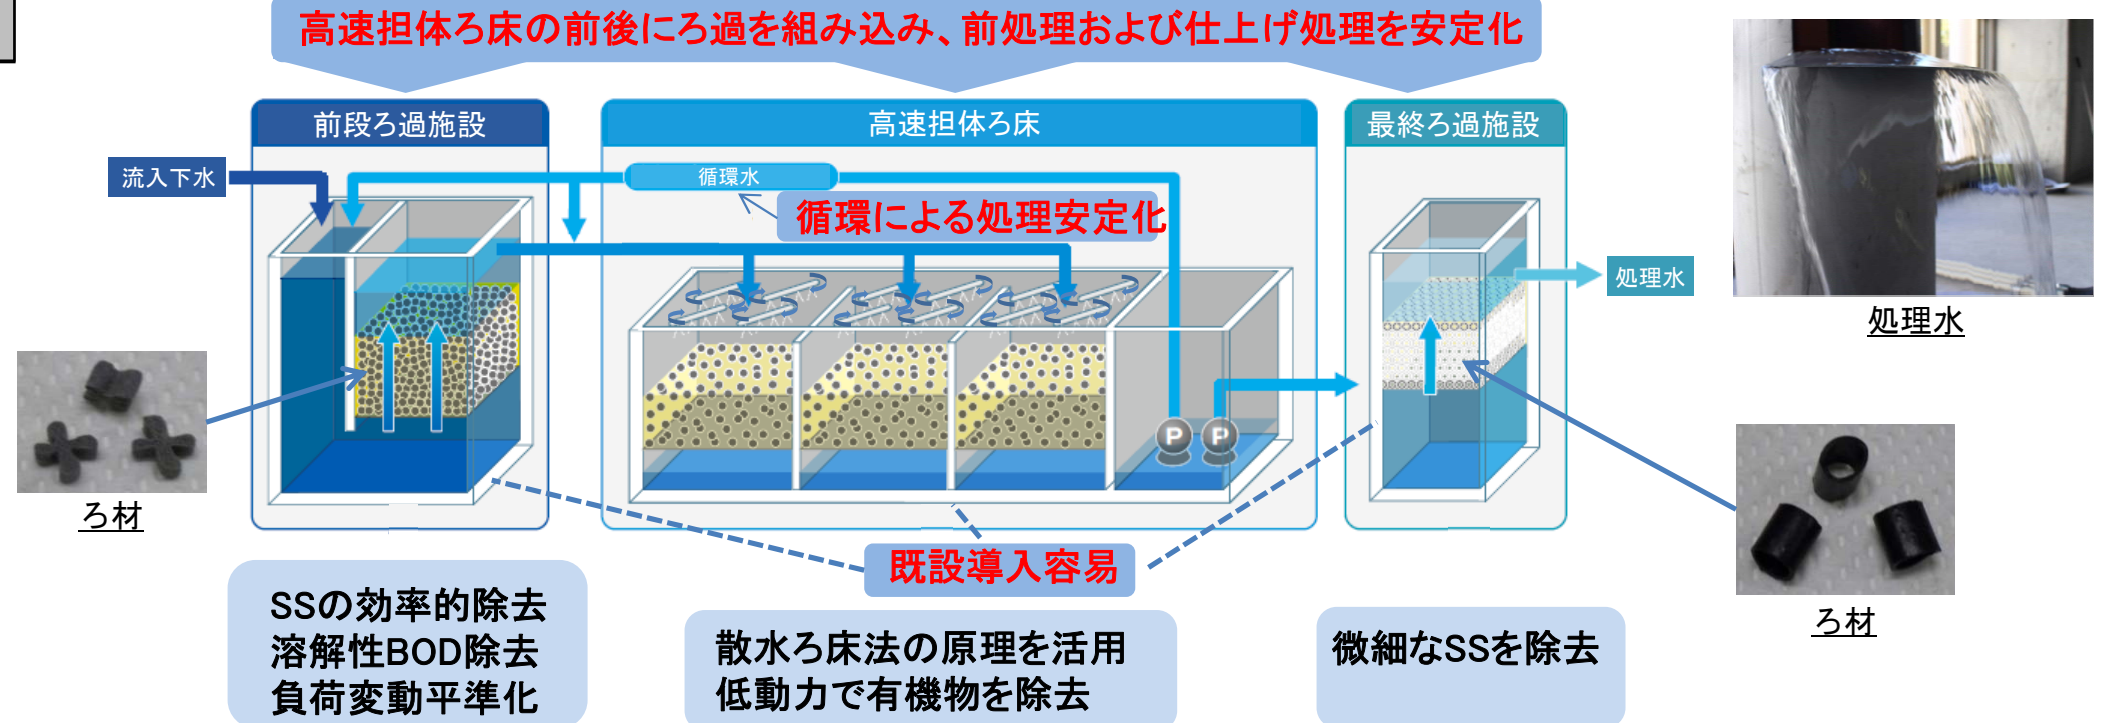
高速担体ろ床の前後にろ過を組み込み、前処理および仕上げ処理を安定化

前段ろ過施設

高速担体ろ床

最終ろ過施設

流入下水

循環水

循環による処理安定化

処理水

処理水

ろ材

ろ材

既設導入容易

SSの効率的除去
溶解性BOD除去
負荷変動平準化

散水ろ床法の原理を活用
低動力で有機物を除去

微細なSSを除去